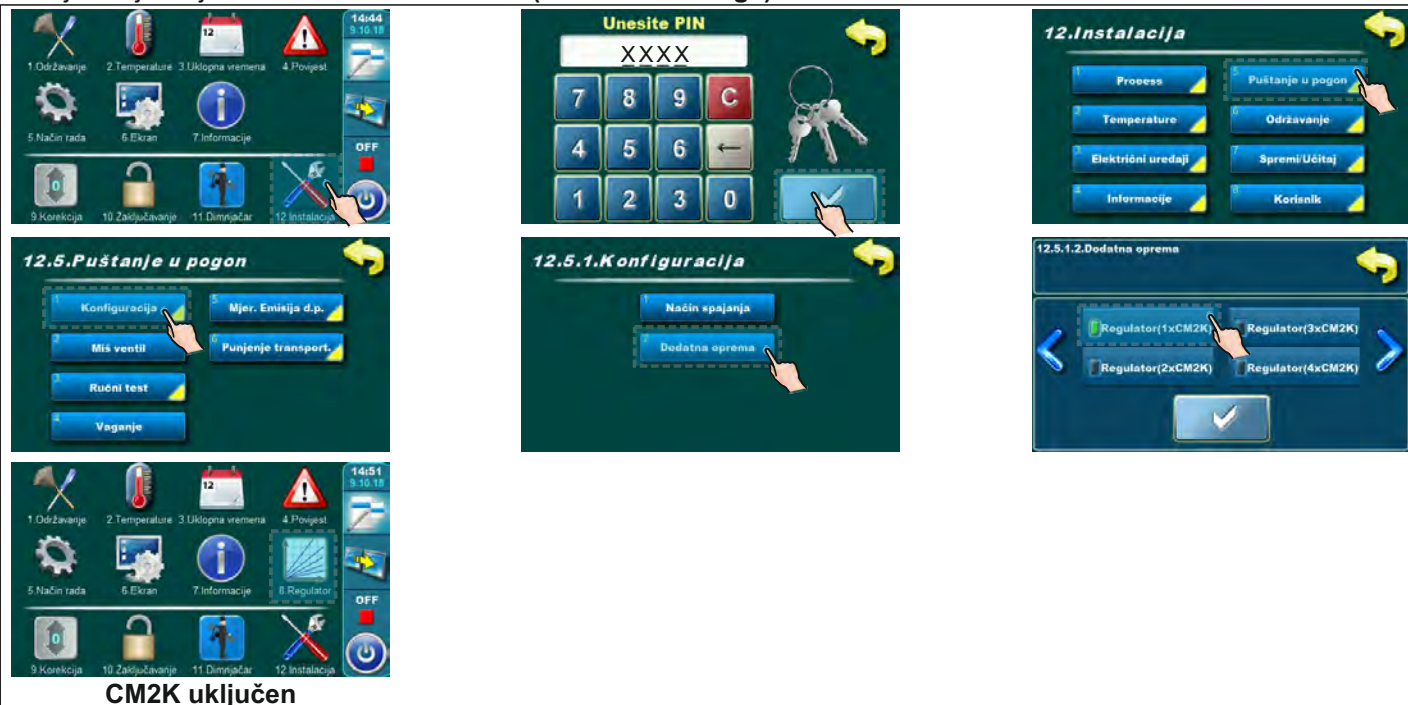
14:44
9.10.18

1.Održavanje 2.Temperature 3.Uklopna vremena 4.Povijest

5.Način rada 6.Ekran 7.Informacije

OFF

9.Korekcija 10.Zaključavanje 11.Dimnjačar 12.Instalacija

Unesite PIN

XXXX

7 8 9 C

4 5 6 ←

1 2 3 0

12.Instalacija

1 Process
5 Puštanje u pogon
2 Temperature
6 Održavanje
3 Električni uređaji
7 Spremi/Učitaj
4 Informacije
8 Korisnik

12.5.Puštanje u pogon

1 Konfiguracija
5 Mjer. Emisija d.p.
2 Miš ventil
6 Punjenje transport.
3 Ručni test
4 Vaganje

12.5.1.Konfiguracija

1 Način spajanja
2 Dodatna oprema

12.5.1.2.Dodatna oprema

Regulator(1xCM2K)
Regulator(3xCM2K)
Regulator(2xCM2K)
Regulator(4xCM2K)

14:51
9.10.18

1.Održavanje 2.Temperature 3.Uklopna vremena 4.Povijest

5.Način rada 6.Ekran 7.Informacije 8.Regulator

OFF

9.Korekcija 10.Zaključavanje 11.Dimnjačar 12.Instalacija

CM2K uključen